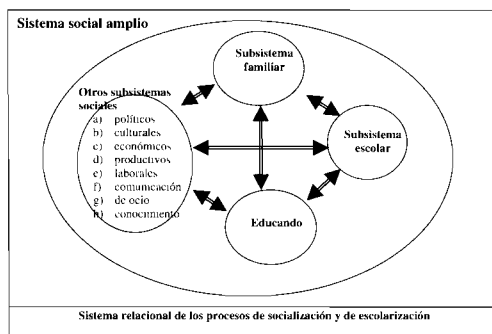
Sistema social amplio

Subsistema familiar

Otros subsistemas sociales
a) políticos
b) culturales
c) económicos
d) productivos
e) laborales
f) comunicación
g) de ocio
h) conocimiento

Subsistema escolar

Educando

Sistema relacional de los procesos de socialización y de escolarización